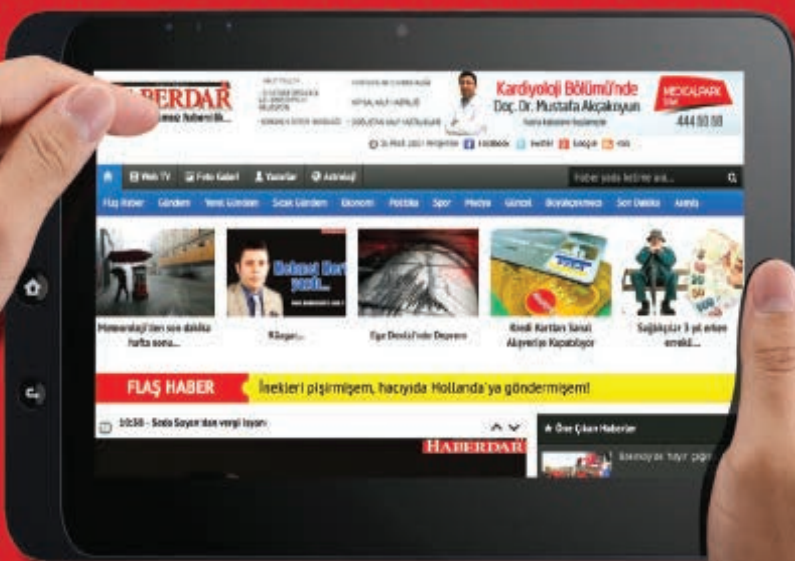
HABERDAR

Kardiyoloji Bölümü'nde
Doç. Dr. Mustafa Akçakoyun

MEDICALPARK
444 00 00

Web TV
Foto Galeri
Yazarlar
Astroloji

Haber yada kelime ara...

Flaş Haber
Gündem
Yerel Gündem
Sıcak Gündem
Ekonomi
Politika
Spor
Medya
Güncel
Borsa
Son Dakika
Asayiş

Meteoroloji'den son dakika hafta sonu...

Kürşat...

Ege Denizi'nde Deprem

Kredi Kartları Sanal Alışverişe Kapatılıyor

Sağlıkçılar 3 yıl erken emekli...

FLAŞ HABER
İnekleri pişirmişem, hacıyıda Hollanda'ya göndermişem!

10:58 - Soda Sayan'dan vergi isyanı

HABERDAR

Öne Çıkan Haberler